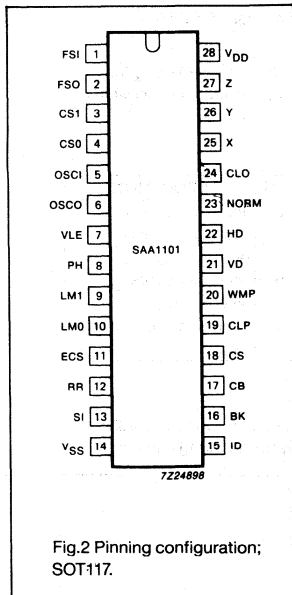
FSI 1
FSO 2
CS1 3
CS0 4
OSCI 5
OSCO 6
VLE 7
PH 8
LM1 9
LM0 10
ECS 11
RR 12
SI 13
$V_{SS}$ 14

28 $V_{DD}$
27 Z
26 Y
25 X
24 CLO
23 NORM
22 HD
21 VD
20 WMP
19 CLP
18 CS
17 CB
16 BK
15 ID

SAA1101

7Z24898

Fig.2 Pinning configuration; SOT117.